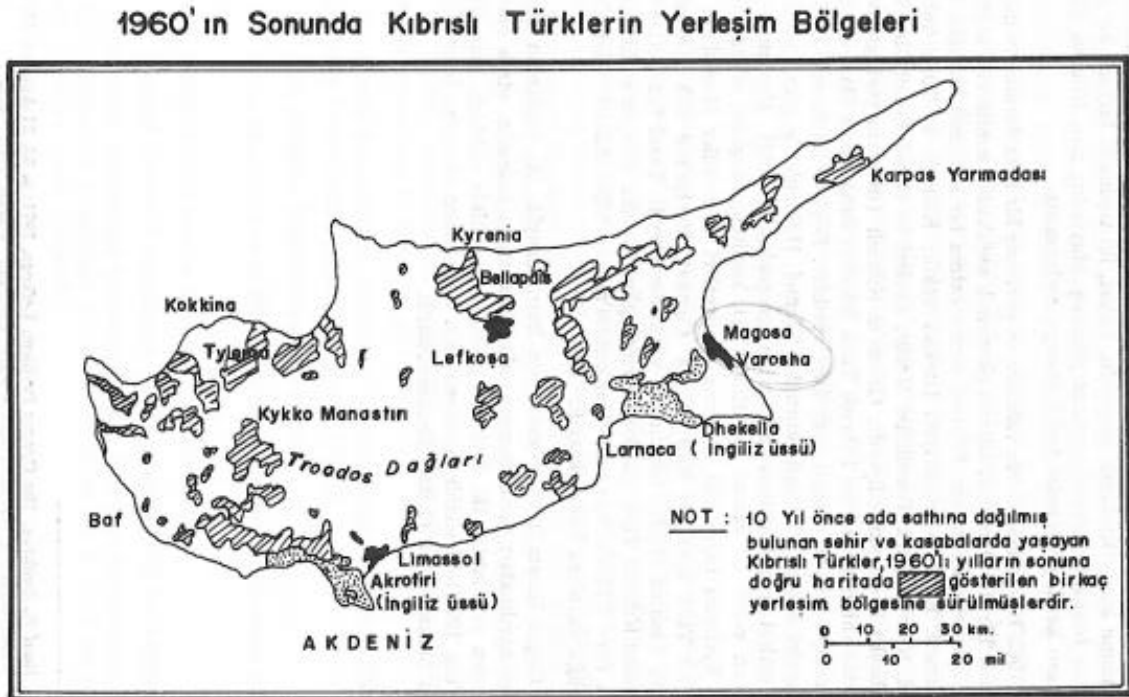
1960'ın Sonunda Kıbrıslı Türklerin Yerleşim Bölgeleri

Karpas Yarımadası

Kyrenia

Bellapais

Kokkina

Tylerıa

Lefkoşa

Magosa

Varosha

Kykko Manastırı

Troodos Dağları

Dhekella

Larnaca (İngiliz üssü)

Baf

Limassol

Akrotiri

(İngiliz üssü)

AKDENİZ

NOT : 10 Yıl önce ada sathına dağılmış bulunan şehir ve kasabalarda yaşayan Kıbrıslı Türkler, 1960'lı yılların sonuna doğru haritada gösterilen birkaç yerleşim bölgesine sürülmüşlerdir.

0 10 20 30 km.

0 10 20 mil